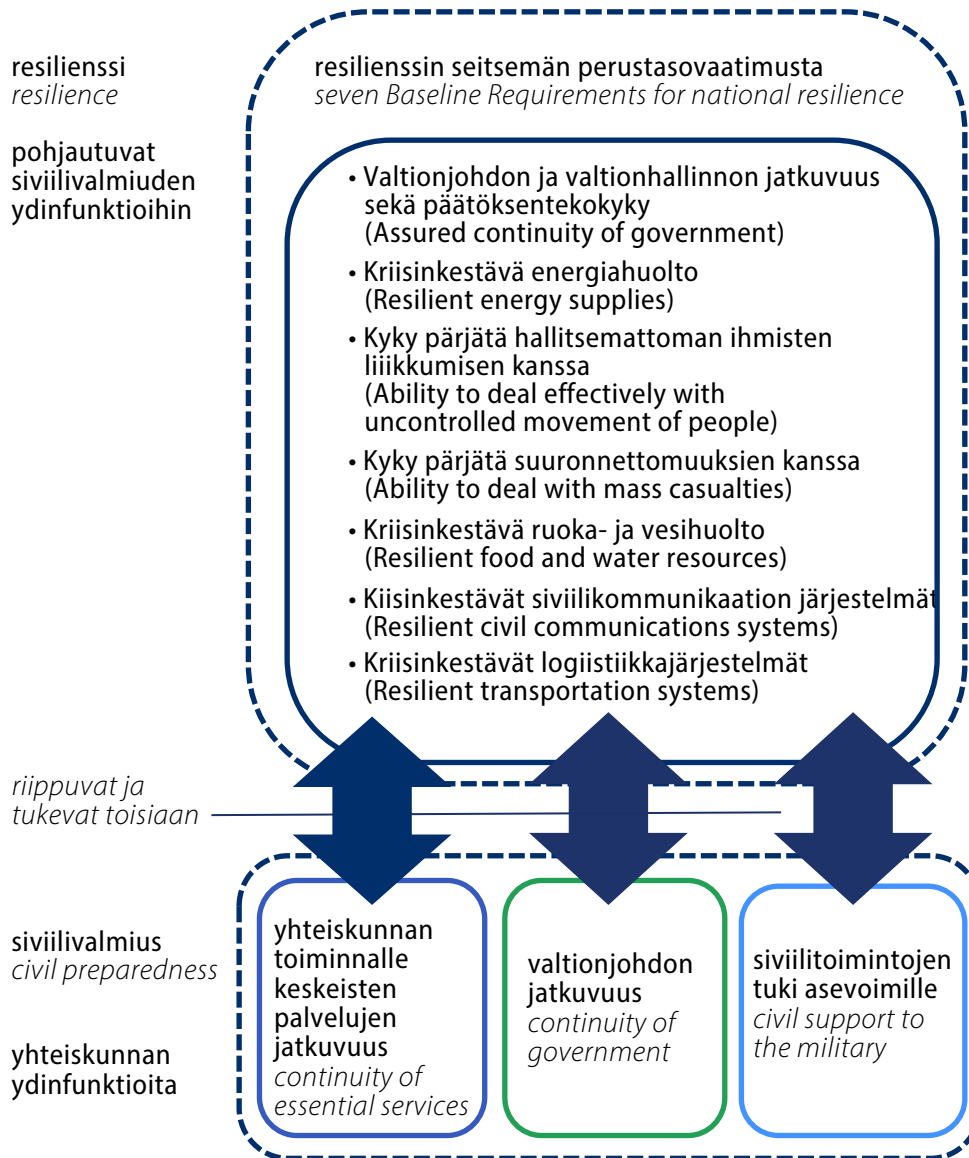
resilienssi
*resilience*

pohjautuvat siviilivalmiuden ydinfunktioihin

resilienssin seitsemän perustasovaatimusta
*seven Baseline Requirements for national resilience*

• Valtionjohdon ja valtionhallinnon jatkuvuus sekä päätöksentekokyky (Assured continuity of government)
• Kriisinkestävä energiahuolto (Resilient energy supplies)
• Kyky pärjätä hallitsemattoman ihmisten liiikkumisen kanssa (Ability to deal effectively with uncontrolled movement of people)
• Kyky pärjätä suuronnettomuuksien kanssa (Ability to deal with mass casualties)
• Kriisinkestävä ruoka- ja vesihuolto (Resilient food and water resources)
• Kiisinkestävät siviilikommunikaation järjestelmät (Resilient civil communications systems)
• Kriisinkestävät logiistiikkajärjestelmät (Resilient transportation systems)

*riippuvat ja tukevat toisiaan*

siviilivalmius
*civil preparedness*

yhteiskunnan ydinfunktioita

yhteiskunnan toiminnalle keskeisten palvelujen jatkuvuus
*continuity of essential services*

valtionjohdon jatkuvuus
*continuity of government*

siviilitoimintojen tuki asevoimille
*civil support to the military*